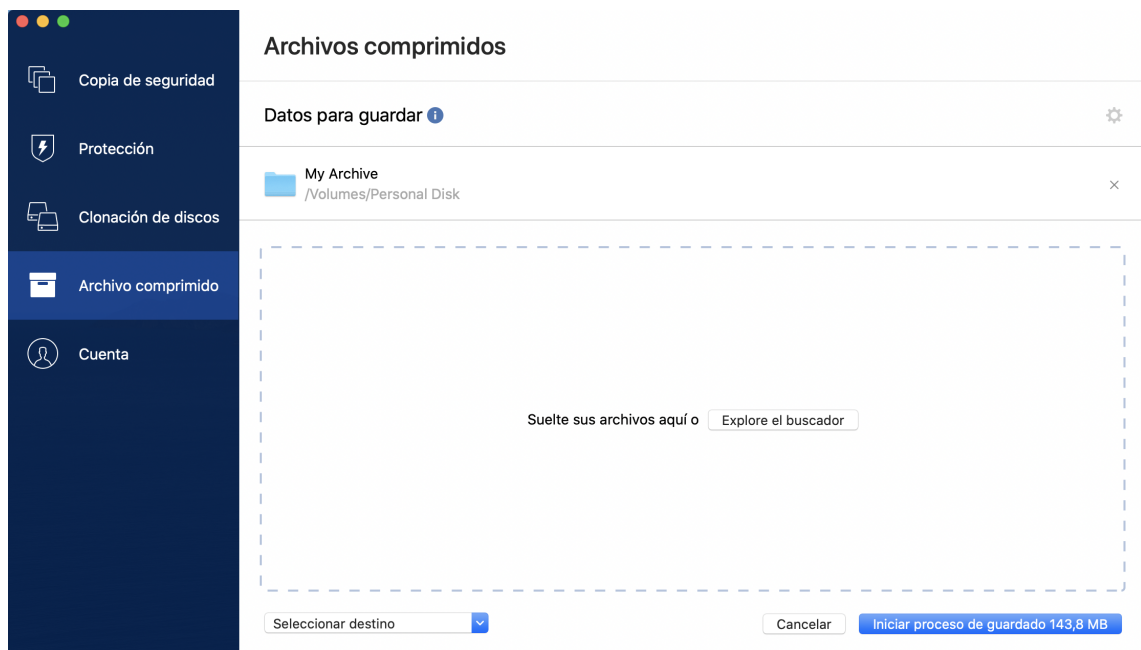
Copia de seguridad

Protección

Clonación de discos

Archivo comprimido

Cuenta

Archivos comprimidos

Datos para guardar

My Archive
/Volumes/Personal Disk

×

Suelte sus archivos aquí o Explore el buscador

Seleccionar destino

Cancelar

Iniciar proceso de guardado 143,8 MB